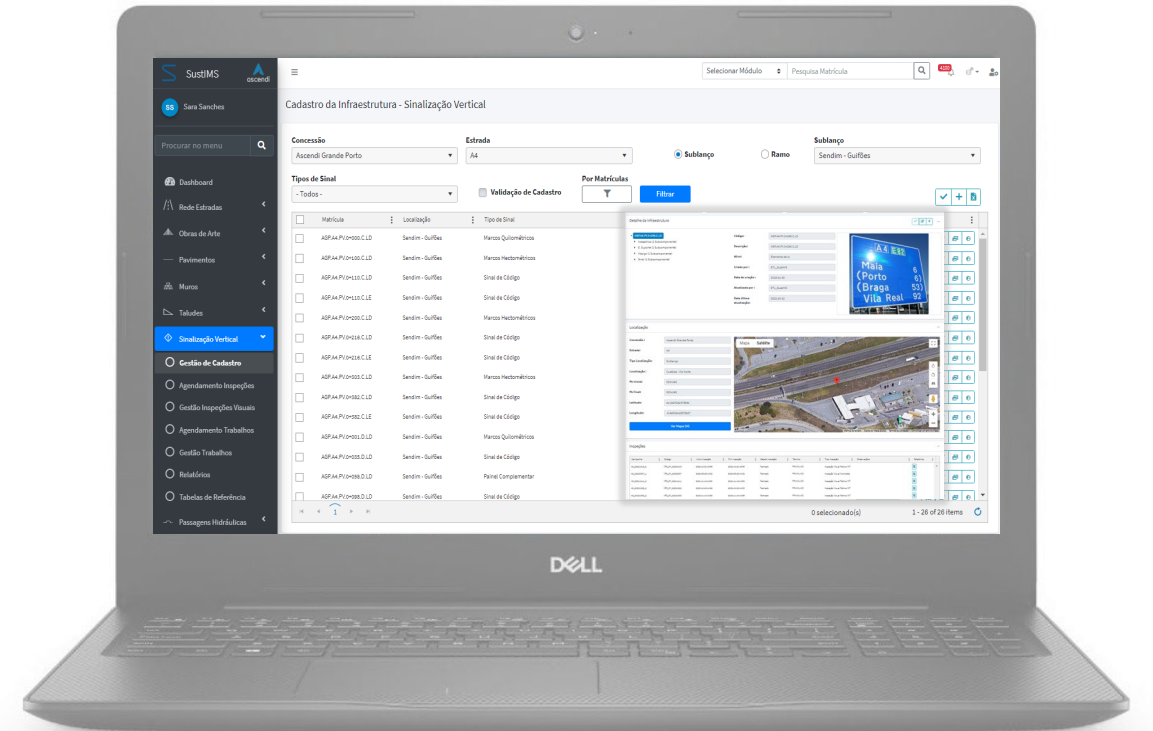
SustIMS
ascendi
Sara Sanches
Procurar no menu
Dashboard
Rede Estradas
Obras de Arte
Pavimentos
Muros
Taludes
Sinalização Vertical
Gestão de Cadastro
Agendamento Inspeções
Gestão Inspeções Visuais
Agendamento Trabalhos
Gestão Trabalhos
Relatórios
Tabelas de Referência
Passagens Hidráulicas

Selecionar Módulo
Pesquisa Matrícula
4100

Cadastro da Infraestrutura - Sinalização Vertical

Concessão
Ascendi Grande Porto
Estrada
A4
Sublanço
Ramo
Sublanço
Sendim - Guifões
Tipos de Sinal
- Todos -
Validação de Cadastro
Por Matrículas
Filtrar

| Matrícula | Localização | Tipo de Sinal |
|---|---|---|
| ASP.A4.PV.0+000.C.LD | Sendim - Guifões | Marcos Quilométricos |
| ASP.A4.PV.0+100.C.LD | Sendim - Guifões | Marcos Hectométricos |
| ASP.A4.PV.0+110.C.LD | Sendim - Guifões | Sinal de Código |
| ASP.A4.PV.0+110.C.LE | Sendim - Guifões | Sinal de Código |
| ASP.A4.PV.0+200.C.LD | Sendim - Guifões | Marcos Hectométricos |
| ASP.A4.PV.0+216.C.LD | Sendim - Guifões | Sinal de Código |
| ASP.A4.PV.0+216.C.LE | Sendim - Guifões | Sinal de Código |
| ASP.A4.PV.0+303.C.LD | Sendim - Guifões | Marcos Hectométricos |
| ASP.A4.PV.0+382.C.LD | Sendim - Guifões | Sinal de Código |
| ASP.A4.PV.0+382.C.LE | Sendim - Guifões | Sinal de Código |
| ASP.A4.PV.0+001.D.LD | Sendim - Guifões | Marcos Quilométricos |
| ASP.A4.PV.0+035.D.LD | Sendim - Guifões | Sinal de Código |
| ASP.A4.PV.0+398.D.LD | Sendim - Guifões | Painel Complementar |
| ASP.A4.PV.0+398.D.LD | Sendim - Guifões | Sinal de Código |

1
0 selecionado(s)
1 - 26 of 26 items

Detalhes da Infraestrutura
Localização
Mapa Satélite
Inspeções
A4 E82
Maia 6
Porto 6
Braga 53
Vila Real 92

DELL